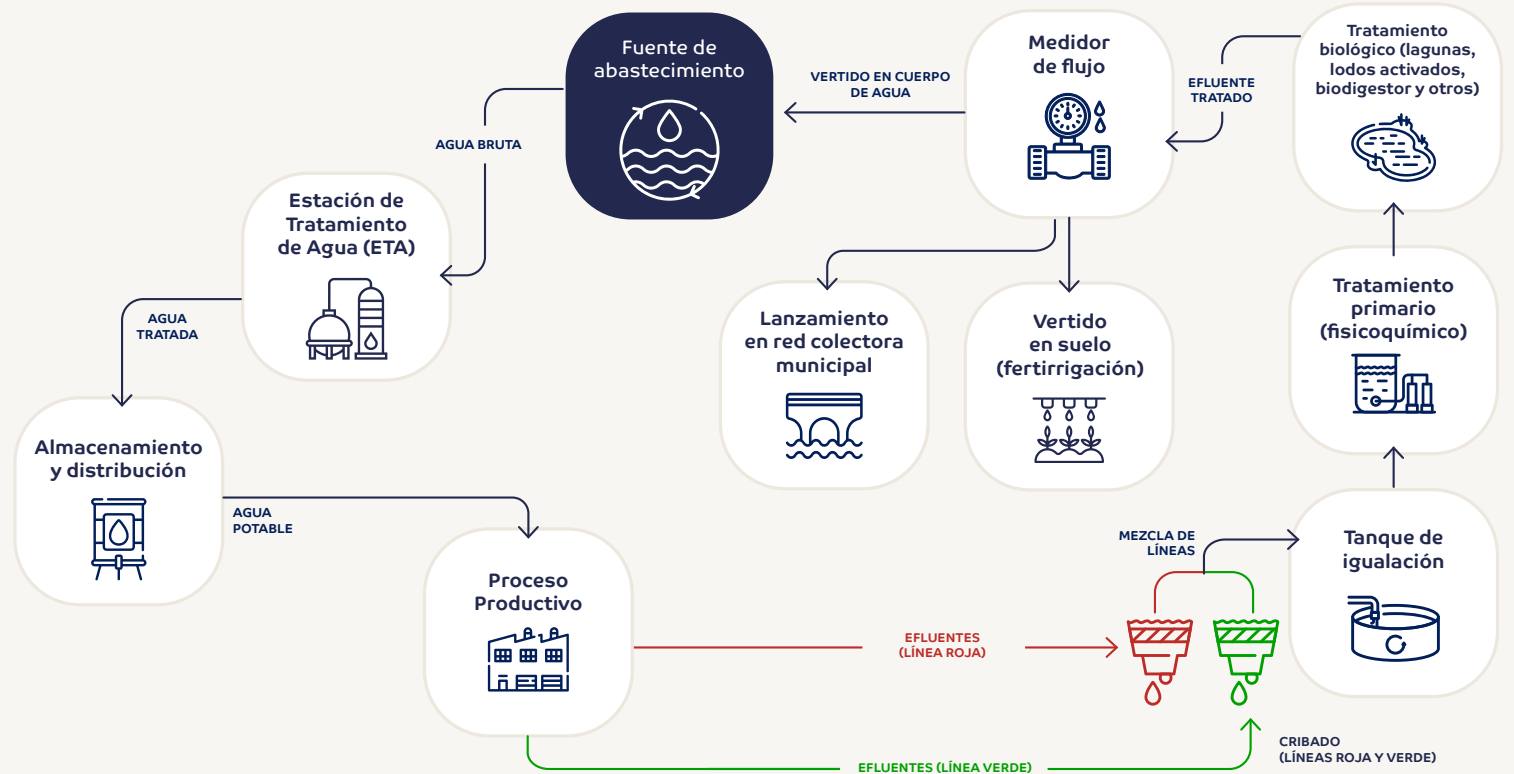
Fuente de abastecimiento

VERTIDO EN CUERPO DE AGUA

Medidor de flujo

EFLUENTE TRATADO

Tratamiento biológico (lagunas, lodos activados, biodigestor y otros)

AGUA BRUTA

Estación de Tratamiento de Agua (ETA)

AGUA TRATADA

Lanzamiento en red colectora municipal

Vertido en suelo (fertirrigación)

Tratamiento primario (fisicoquímico)

Almacenamiento y distribución

AGUA POTABLE

Proceso Productivo

MEZCLA DE LÍNEAS

Tanque de igualación

EFLUENTES (LÍNEA ROJA)

CRIBADO (LÍNEAS ROJA Y VERDE)

EFLUENTES (LÍNEA VERDE)